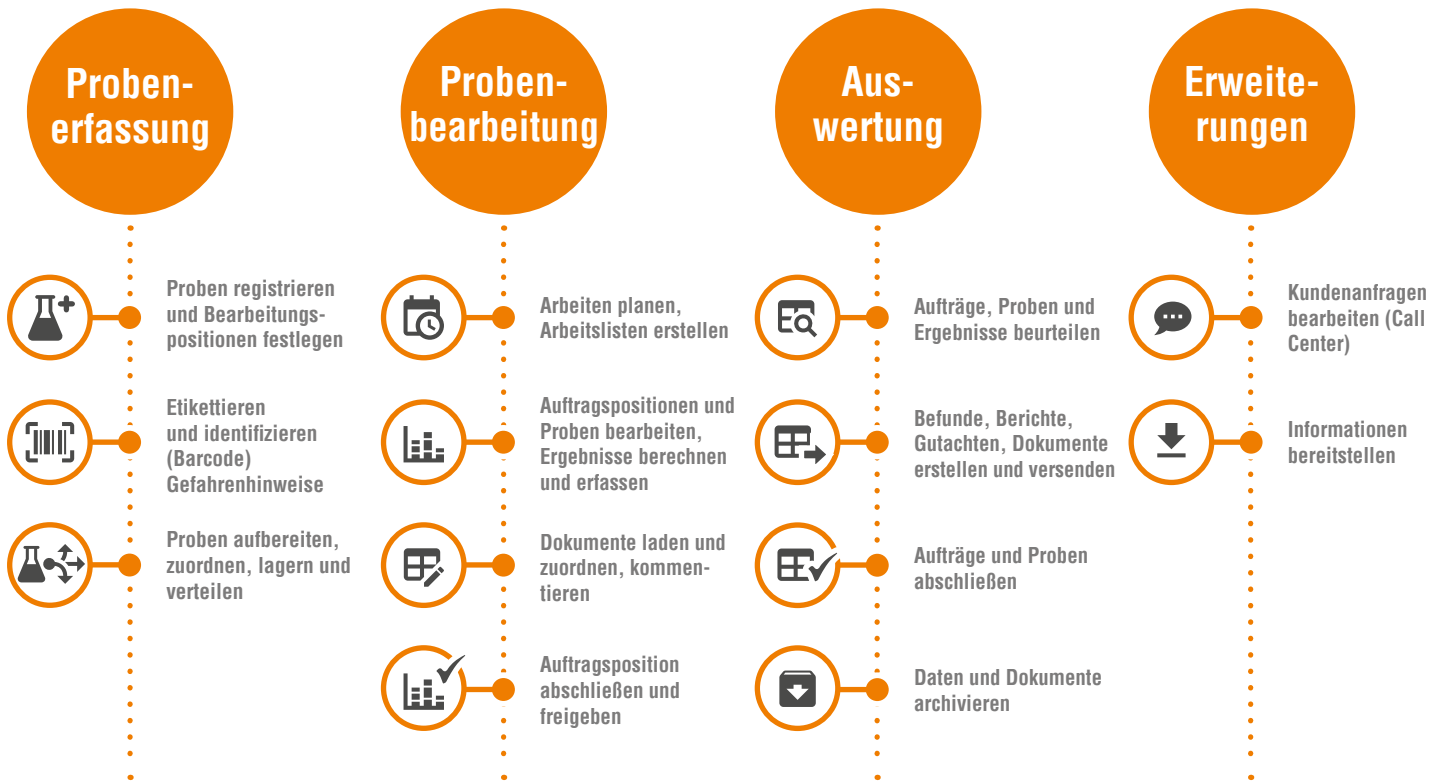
Proben-erfassung

Proben registrieren und Bearbeitungspositionen festlegen

Etikettieren und identifizieren (Barcode) Gefahrenhinweise

Proben aufbereiten, zuordnen, lagern und verteilen

Proben-bearbeitung

Arbeiten planen, Arbeitslisten erstellen

Auftragspositionen und Proben bearbeiten, Ergebnisse berechnen und erfassen

Dokumente laden und zuordnen, kommentieren

Auftragsposition abschließen und freigeben

Aus-wertung

Aufträge, Proben und Ergebnisse beurteilen

Befunde, Berichte, Gutachten, Dokumente erstellen und versenden

Aufträge und Proben abschließen

Daten und Dokumente archivieren

Erweite-rungen

Kundenanfragen bearbeiten (Call Center)

Informationen bereitstellen